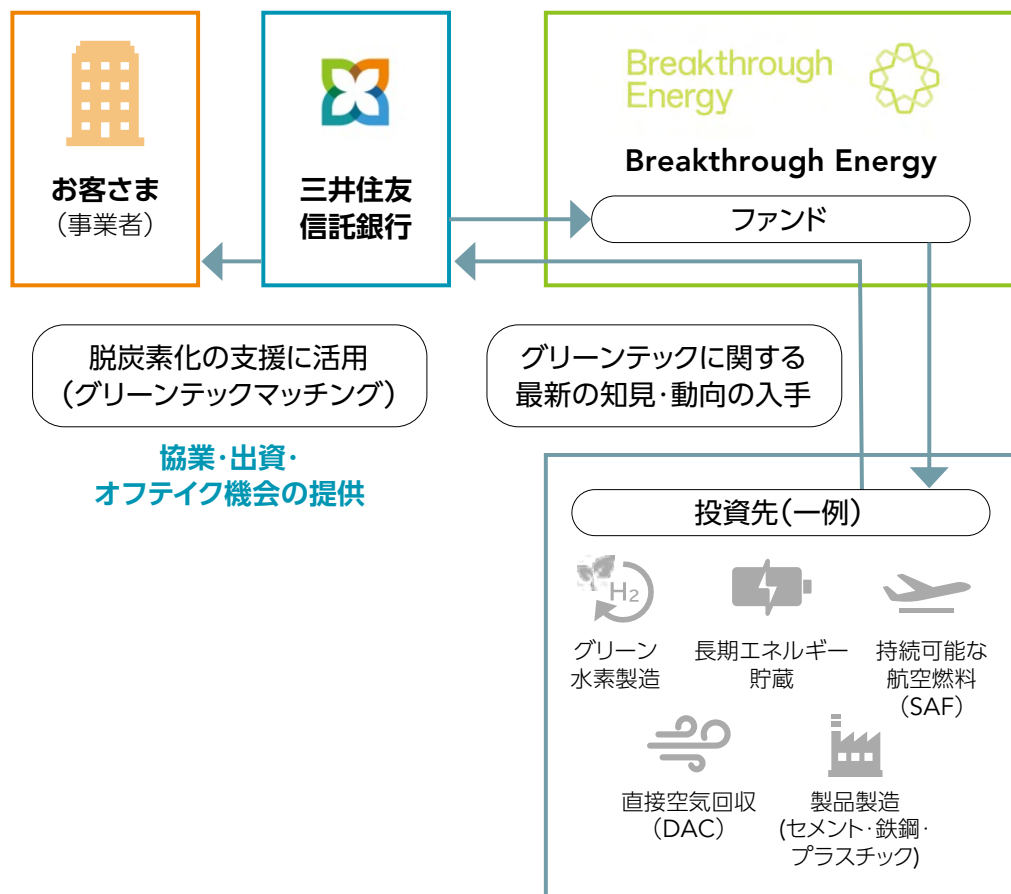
お客さま
（事業者）

三井住友
信託銀行

Breakthrough
Energy

Breakthrough Energy

ファンド

脱炭素化の支援に活用
（グリーンテックマッチング）

協業・出資・
オフテイク機会の提供

グリーンテックに関する
最新の知見・動向の入手

投資先（一例）

$H_2$

グリーン
水素製造

長期エネルギー
貯蔵

持続可能な
航空燃料
（SAF）

直接空気回収
（DAC）

製品製造
(セメント・鉄鋼・
プラスチック)